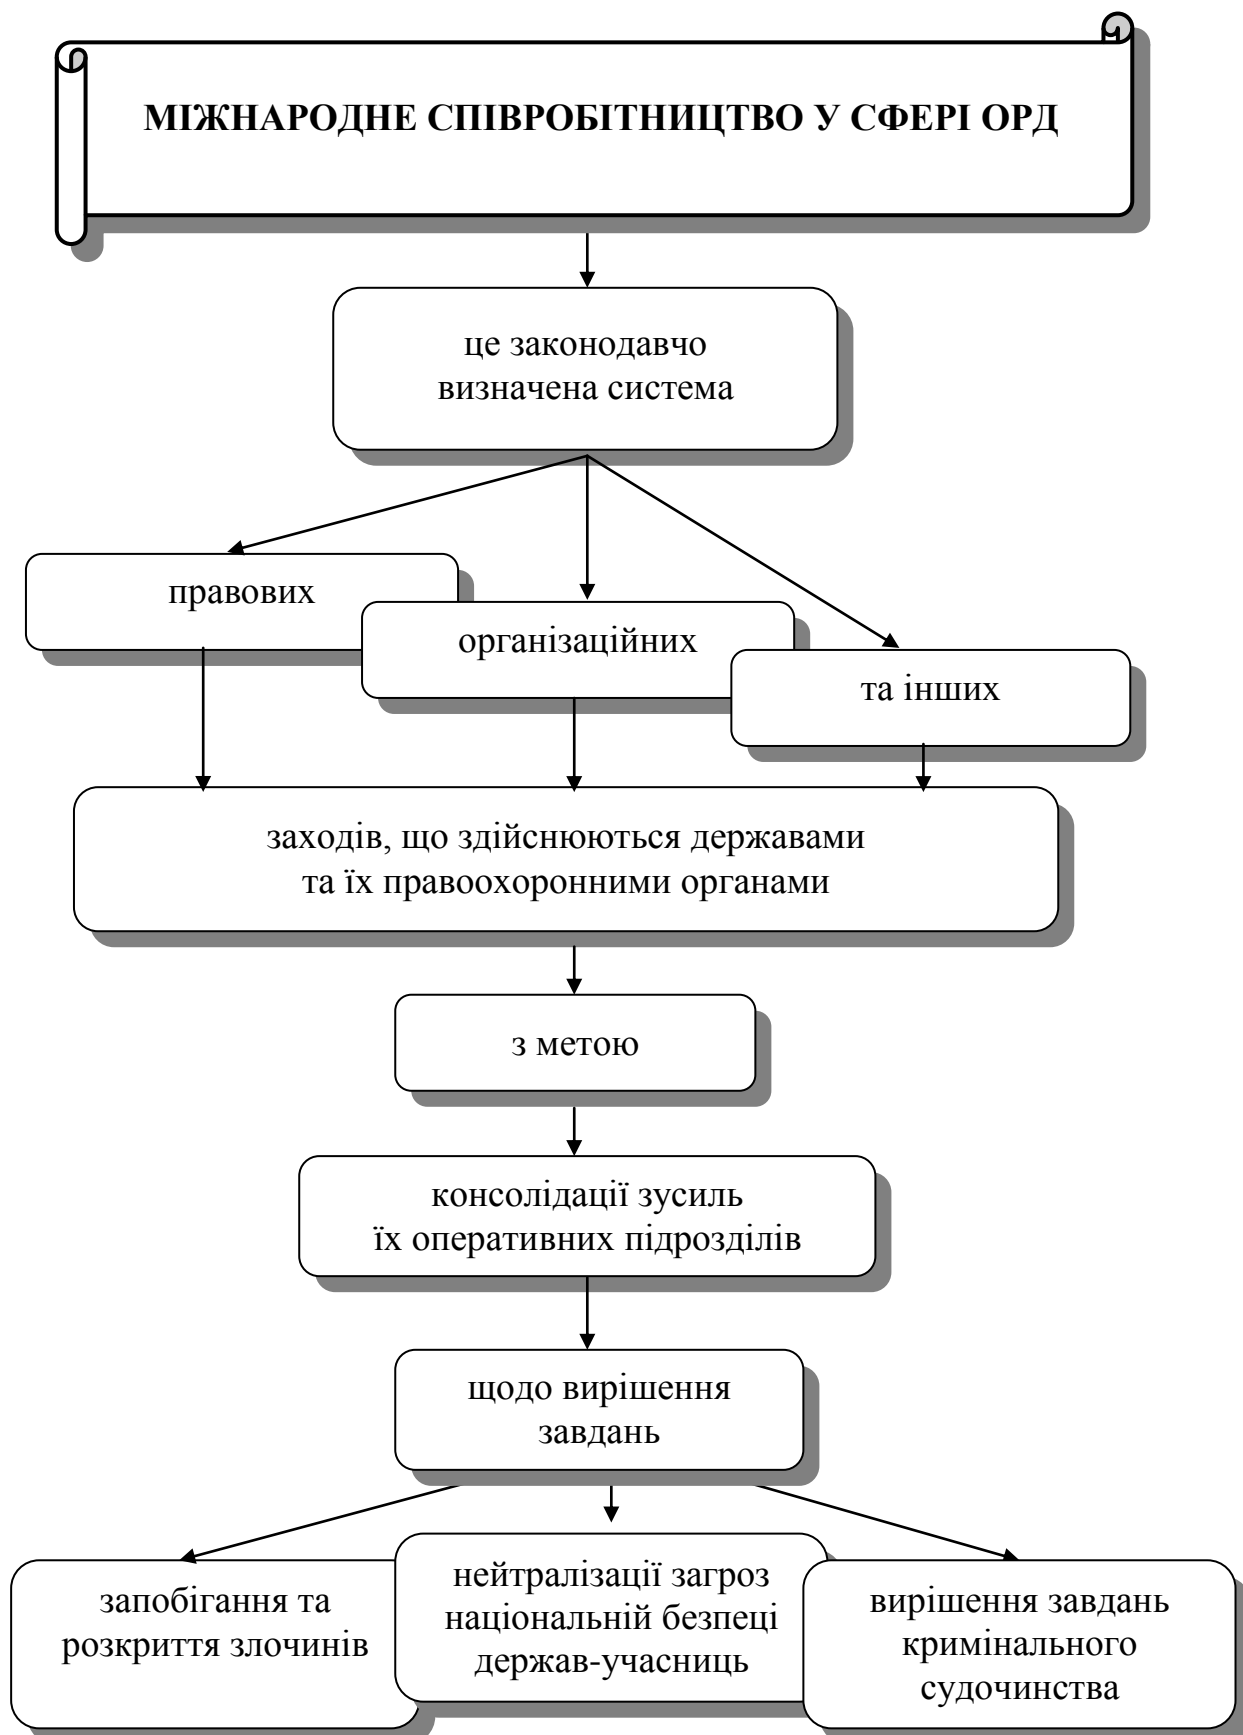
МІЖНАРОДНЕ СПІВРОБІТНИЦТВО У СФЕРІ ОРД

це законодавчо визначена система

правових

організаційних

та інших

заходів, що здійснюються державами та їх правоохоронними органами

з метою

консолідації зусиль їх оперативних підрозділів

щодо вирішення завдань

запобігання та розкриття злочинів

нейтралізації загроз національній безпеці держав-учасниць

вирішення завдань кримінального судочинства